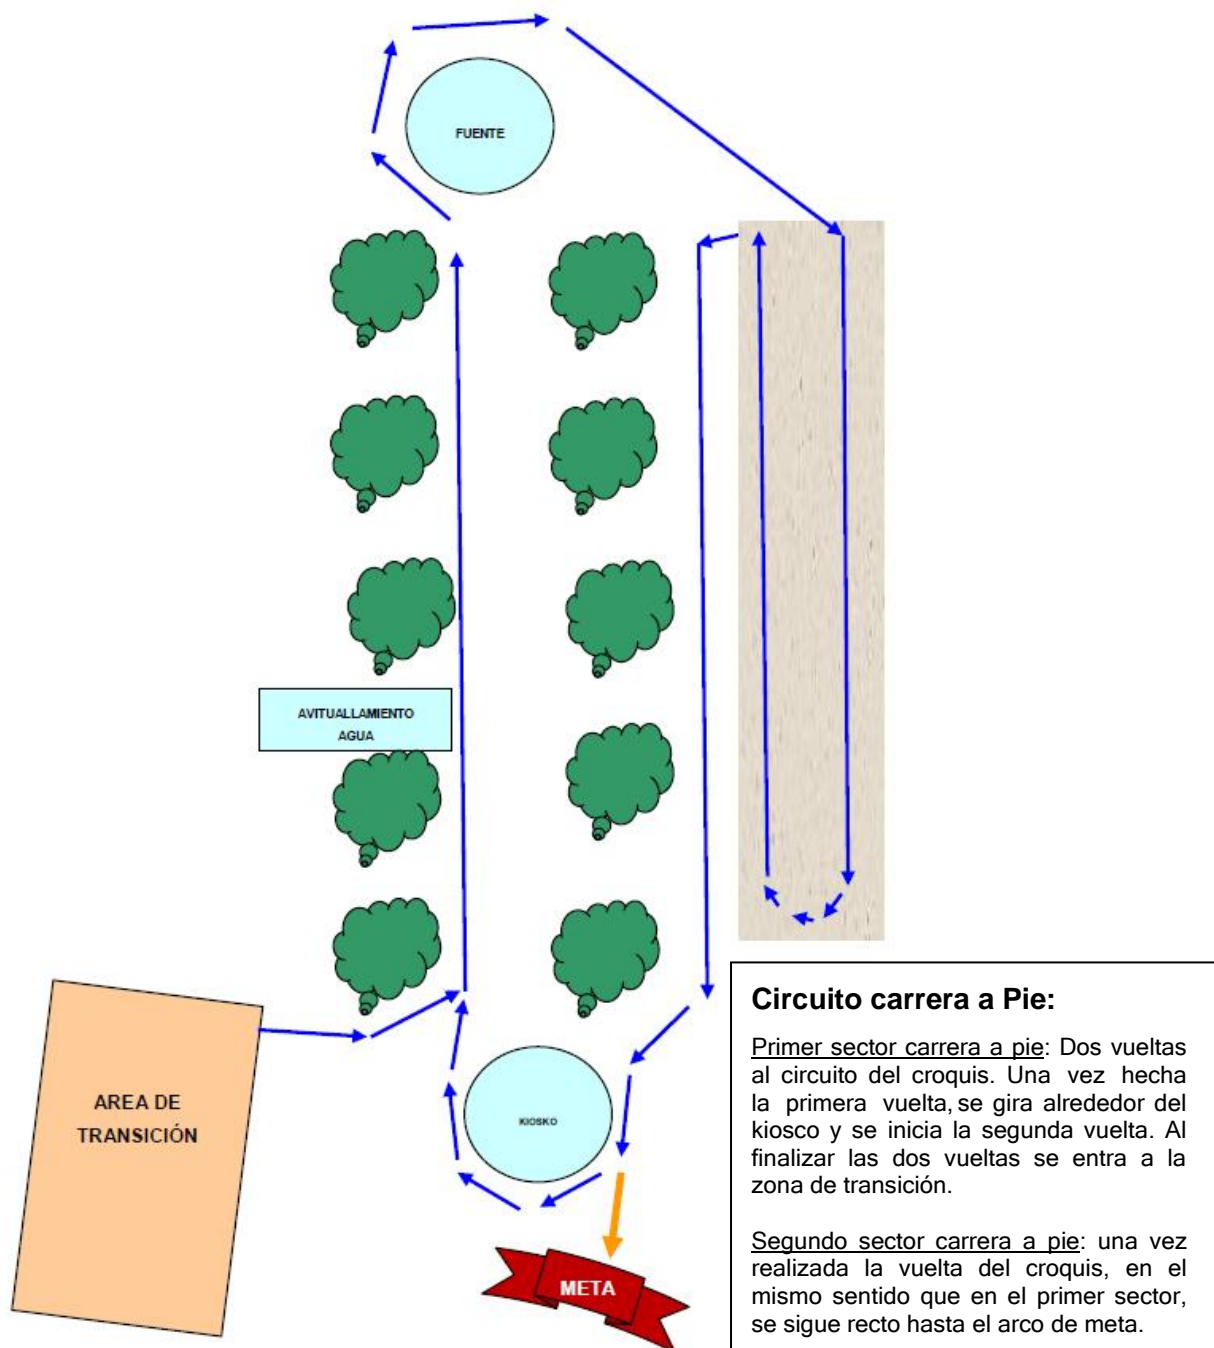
FUENTE

AVITUALLAMIENTO AGUA

AREA DE TRANSICIÓN

KIOSKO

META

**Circuito carrera a Pie:**

Primer sector carrera a pie: Dos vueltas al circuito del croquis. Una vez hecha la primera vuelta, se gira alrededor del kiosco y se inicia la segunda vuelta. Al finalizar las dos vueltas se entra a la zona de transición.

Segundo sector carrera a pie: una vez realizada la vuelta del croquis, en el mismo sentido que en el primer sector, se sigue recto hasta el arco de meta.